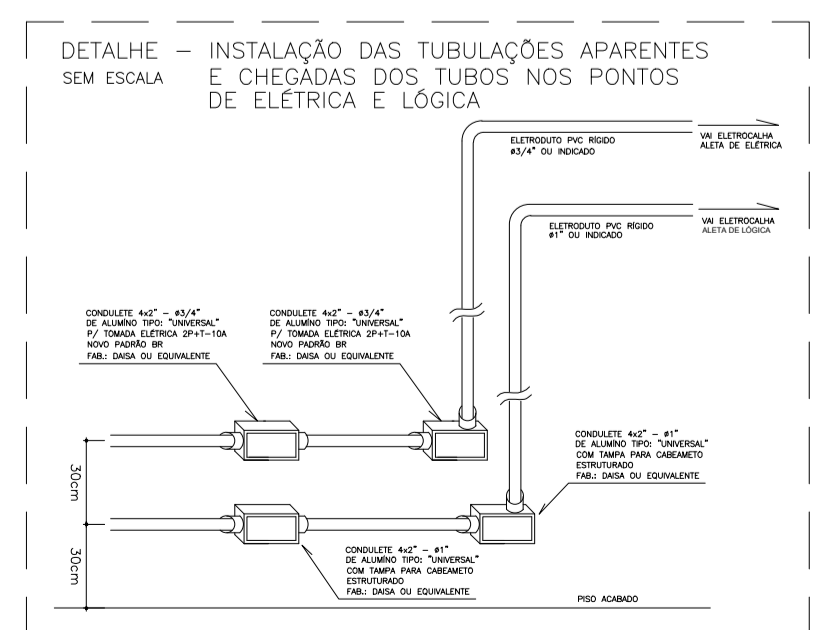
DETALHE – INSTALAÇÃO DAS TUBULAÇÕES APARENTES E CHEGADAS DOS TUBOS NOS PONTOS DE ELÉTRICA E LÓGICA
SEM ESCALA

ELETRODUTO PVC RÍGIDO
ø3/4" OU INDICADO

VAI ELETROCALHA
ALETA DE ELÉTRICA

ELETRODUTO PVC RÍGIDO
ø1" OU INDICADO

VAI ELETROCALHA
ALETA DE LÓGICA

CONDULETE 4x2" – ø3/4"
DE ALUMÍNO TIPO: "UNIVERSAL"
P/ TOMADA ELÉTRICA 2P+T-10A
NOVO PADRÃO BR
FAB.: DAISA OU EQUIVALENTE

CONDULETE 4x2" – ø3/4"
DE ALUMÍNO TIPO: "UNIVERSAL"
P/ TOMADA ELÉTRICA 2P+T-10A
NOVO PADRÃO BR
FAB.: DAISA OU EQUIVALENTE

CONDULETE 4x2" – ø1"
DE ALUMÍNO TIPO: "UNIVERSAL"
COM TAMPA PARA CABEAMETO
ESTRUTURADO
FAB.: DAISA OU EQUIVALENTE

30cm

30cm

CONDULETE 4x2" – ø1"
DE ALUMÍNO TIPO: "UNIVERSAL"
COM TAMPA PARA CABEAMETO
ESTRUTURADO
FAB.: DAISA OU EQUIVALENTE

PISO ACABADO